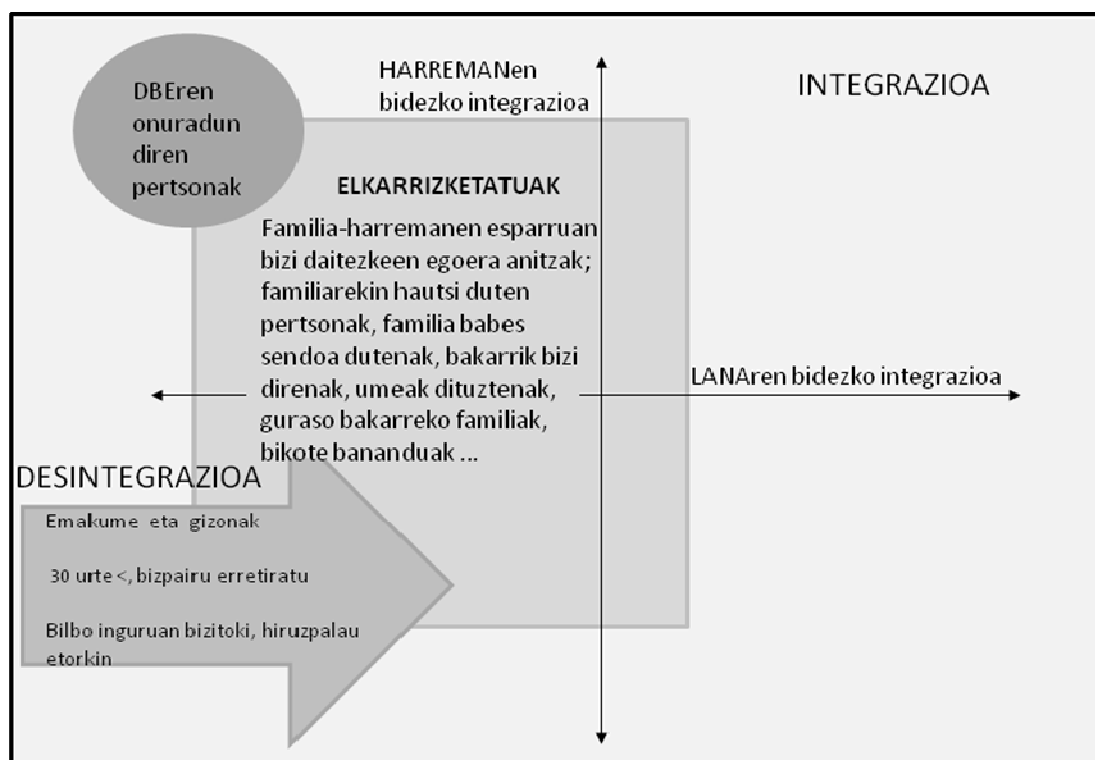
DBEren onuradun diren pertsonak

HARREMANen bidezko integrazioa

INTEGRAZIOA

ELKARRIZKETATUAK

Familia-harremanen esparruan bizi daitezkeen egoera anitzak; familiarekin hautsi duten pertsonak, familia babes sendoa dutenak, bakarrik bizi direnak, umeak dituztenak, guraso bakarreko familiak, bikote bananduak ...

LANAren bidezko integrazioa

DESINTEGRAZIOA

Emakume eta gizonak

30 urte <, bizpairu erretiratu

Bilbo inguruan bizitoki, hiruzpalau etorkin